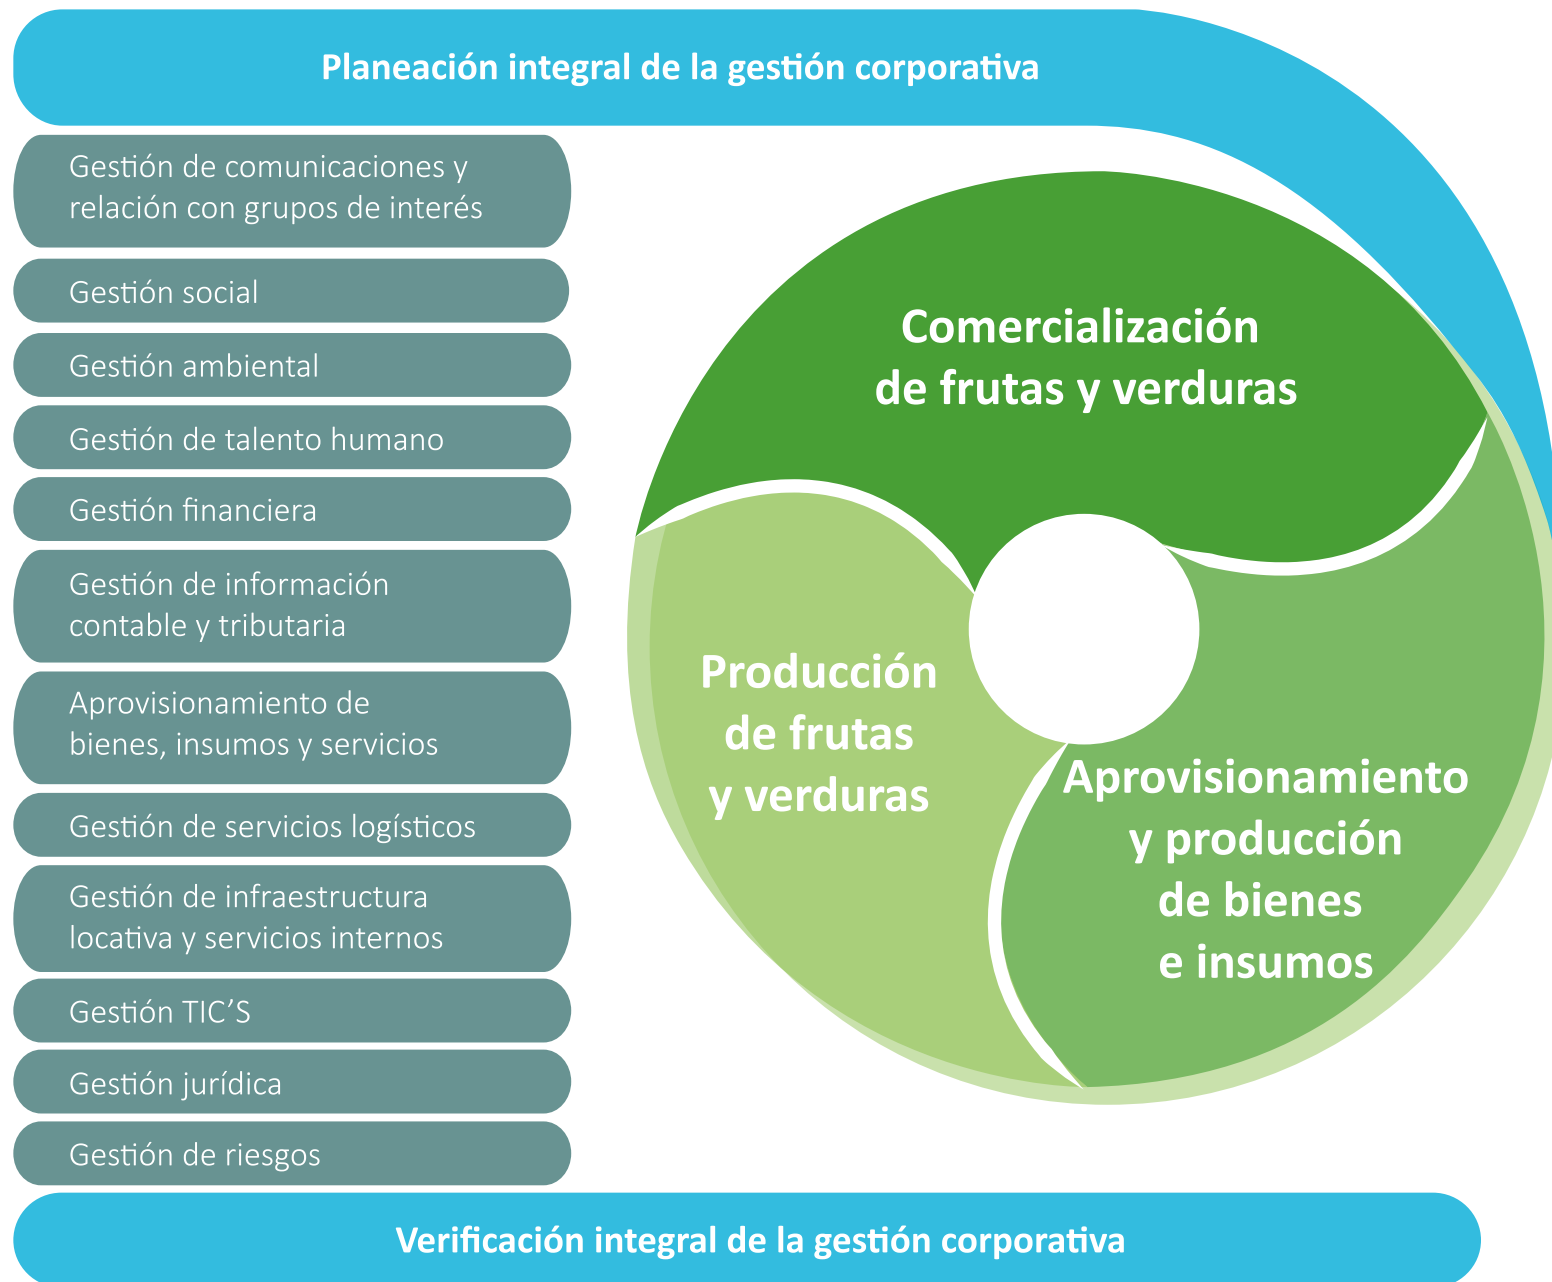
Planeación integral de la gestión corporativa

Gestión de comunicaciones y relación con grupos de interés

Gestión social

Gestión ambiental

Gestión de talento humano

Gestión financiera

Gestión de información contable y tributaria

Aprovisionamiento de bienes, insumos y servicios

Gestión de servicios logísticos

Gestión de infraestructura locativa y servicios internos

Gestión TIC'S

Gestión jurídica

Gestión de riesgos

Comercialización de frutas y verduras

Producción de frutas y verduras

Aprovisionamiento y producción de bienes e insumos

Verificación integral de la gestión corporativa